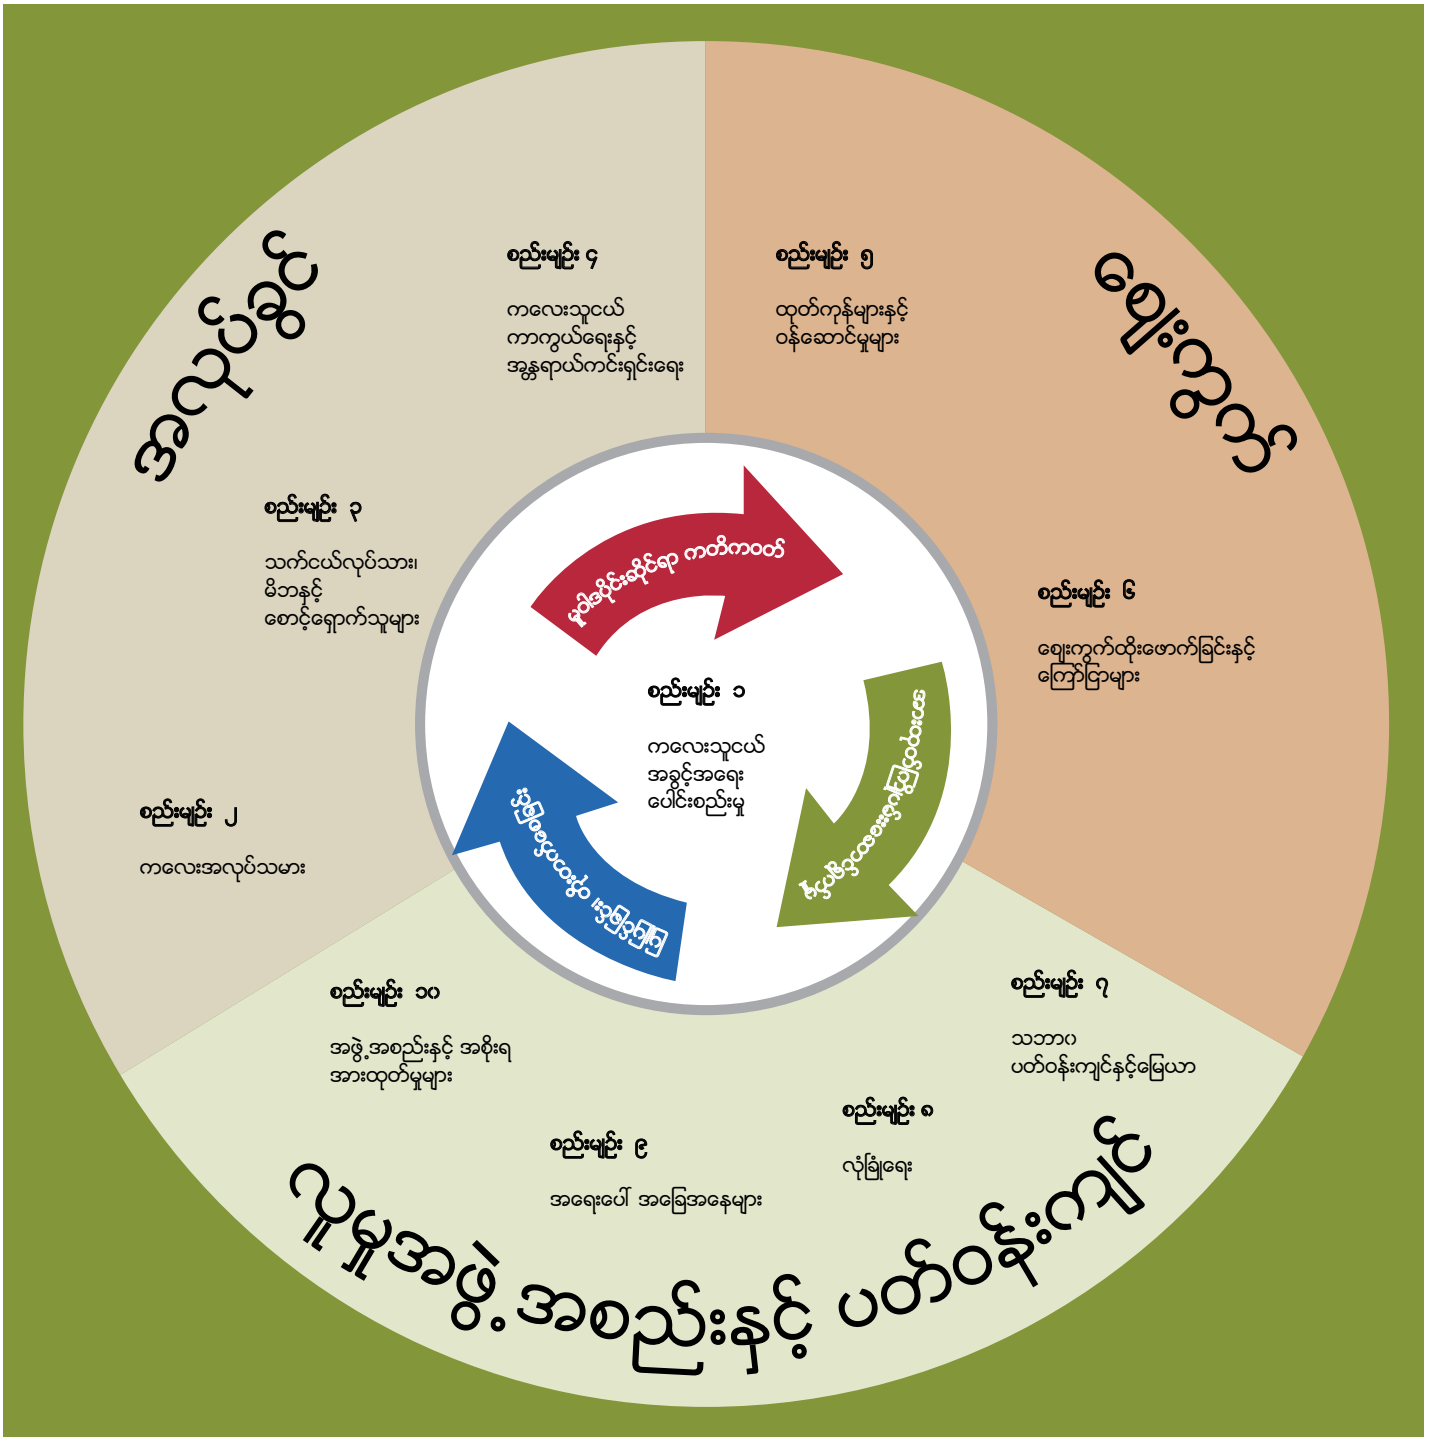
အလုပ်ခွင်

စည်းမျဉ်း ၄

ကလေးသူငယ် ကာကွယ်ရေးနှင့် အန္တရာယ်ကင်းရှင်းရေး

စည်းမျဉ်း ၅

ထုတ်ကုန်များနှင့် ဝန်ဆောင်မှုများ

ဈေးကွက်

စည်းမျဉ်း ၃

သက်ငယ်လုပ်သား၊ မိဘနှင့် စောင့်ရှောက်သူများ

မူဝါဒပိုင်းဆိုင်ရာ ကတိကဝတ်

စည်းမျဉ်း ၆

ဈေးကွက်ထိုးဖောက်ခြင်းနှင့် ကြော်ငြာများ

စည်းမျဉ်း ၁

ကလေးသူငယ် အခွင့်အရေး ပေါင်းစည်းမှု

စည်းမျဉ်း ၂

ကလေးအလုပ်သမား

စည်းမျဉ်း ၁၀

အဖွဲ့အစည်းနှင့် အစိုးရ အားထုတ်မှုများ

စည်းမျဉ်း ၇

သဘာဝ ပတ်ဝန်းကျင်နှင့်မြေယာ

စည်းမျဉ်း ၈

လုံခြုံရေး

စည်းမျဉ်း ၉

အရေးပေါ် အခြေအနေများ

လူမှုအဖွဲ့အစည်းနှင့် ပတ်ဝန်းကျင်